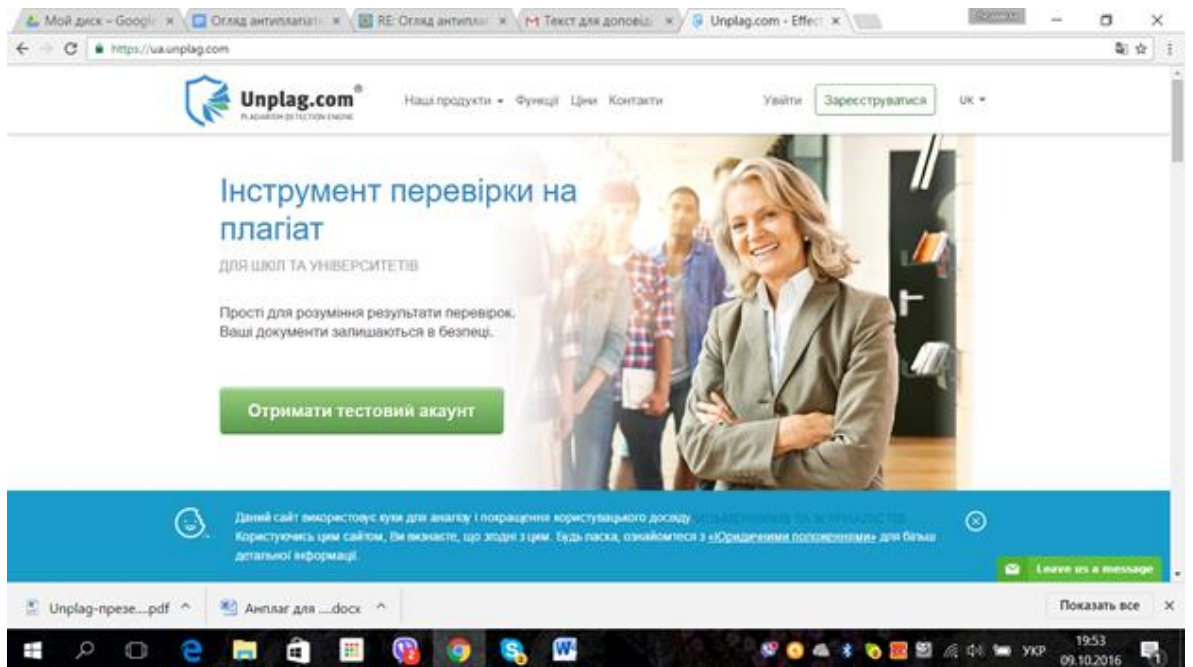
Мой диск – Google × Огляд антиплагіат × RE: Огляд антиплаг × Текст для доповіді × Unplag.com - Effect ×

https://ua.unplag.com

Unplag.com®
PLAGIARISM DETECTION ENGINE

Наші продукти ▾ Функції Ціни Контакти

Увійти Зареєструватися UK ▾

Інструмент перевірки на плагіат

ДЛЯ ШКІЛ ТА УНІВЕРСИТЕТІВ

Прості для розуміння результати перевірок. Ваші документи залишаються в безпеці.

Отримати тестовий акаунт

Даний сайт використовує куки для аналізу і покращення користувацького досвіду. Користуючись цим сайтом, Ви визнаєте, що згодні з цим. Будь ласка, ознайомтеся з «Юридичними положеннями» для більш детальної інформації.

Leave us a message

Unplag-презе....pdf ^ Анплаг для ....docx ^

Показать все ×

УКР 19:53 09.10.2016